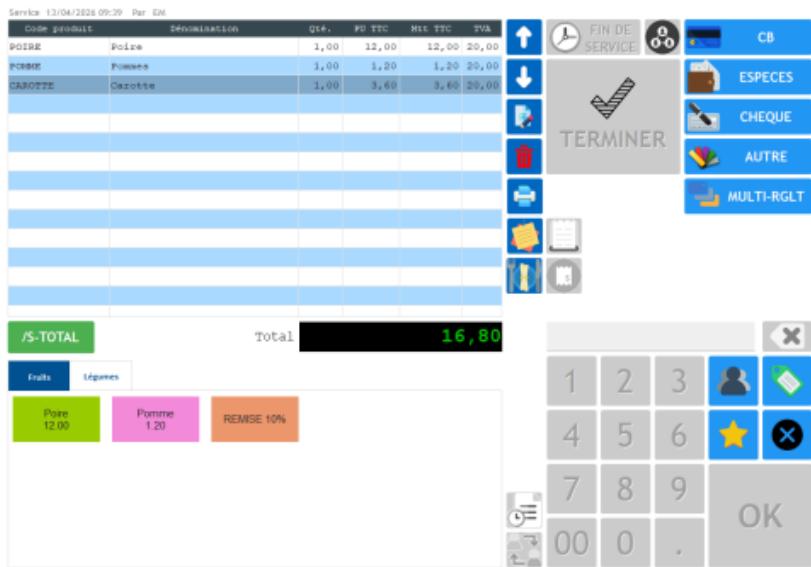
Service 13/04/2026 09:39 Par EM

| Code produit | Dénomination | Qté. | PU TTC | Mtt TTC | TVA |
|---|---|---|---|---|---|
| POIRE | Poire | 1,00 | 12,00 | 12,00 | 20,00 |
| POMME | Pommes | 1,00 | 1,20 | 1,20 | 20,00 |
| CAROTTE | Carotte | 1,00 | 3,60 | 3,60 | 20,00 |

FIN DE SERVICE

TERMINER

CB

ESPECES

CHEQUE

AUTRE

MULTI-RGLT

/S-TOTAL

Total 16,80

Fruits Légumes

Poire 12.00

Pomme 1.20

REMISE 10%

1 2 3
4 5 6
7 8 9
00 0 .

OK